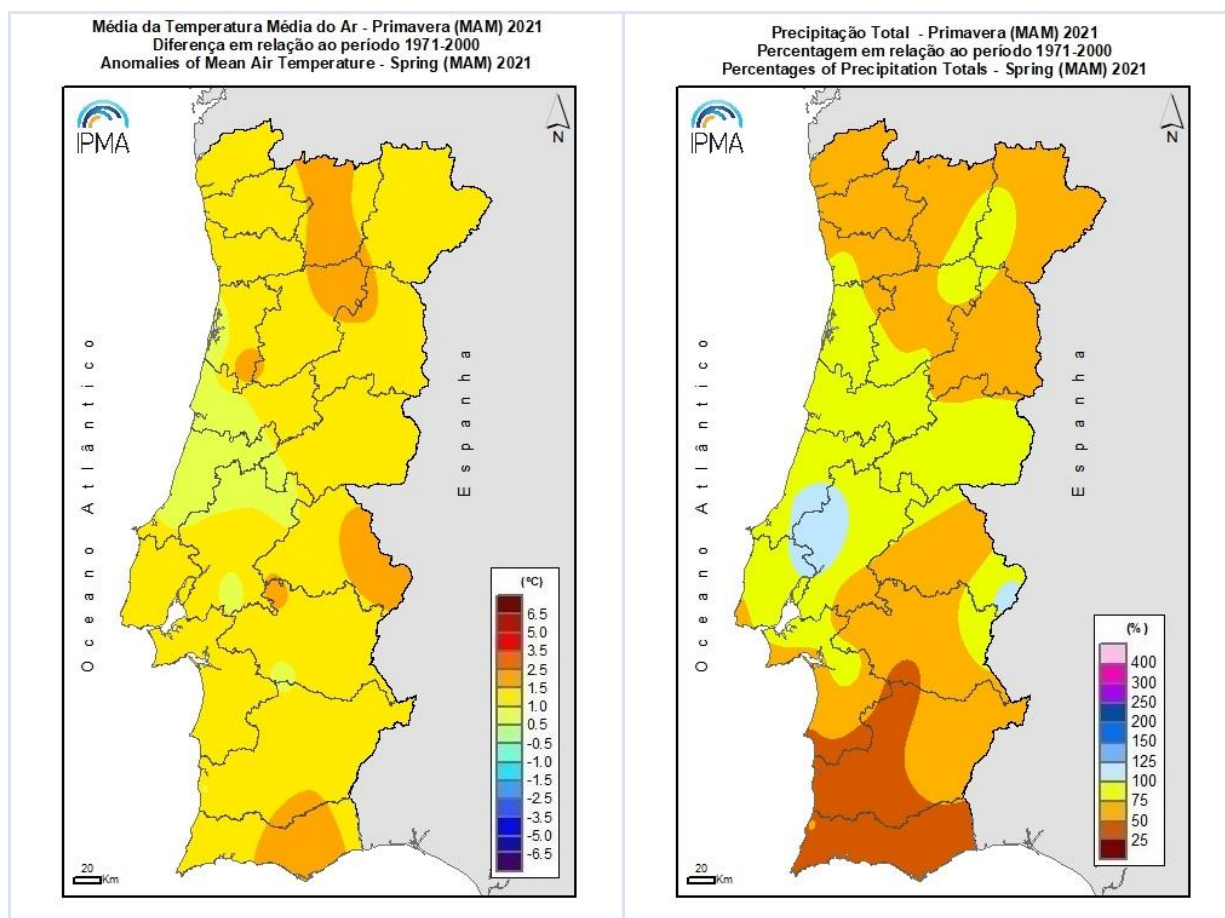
Média da Temperatura Média do Ar - Primavera (MAM) 2021
Diferença em relação ao período 1971-2000
Anomalies of Mean Air Temperature - Spring (MAM) 2021

IPMA

N

Oceano Atlântico

Espanha

(ºC)
6.5
5.0
3.5
2.5
1.5
1.0
0.5
-0.5
-1.0
-1.5
-2.5
-3.5
-5.0
-6.5

20
Km

Precipitação Total - Primavera (MAM) 2021
Percentagem em relação ao período 1971-2000
Percentages of Precipitation Totals - Spring (MAM) 2021

IPMA

N

Oceano Atlântico

Espanha

(%)
400
300
250
200
150
125
100
75
50
25

20
Km